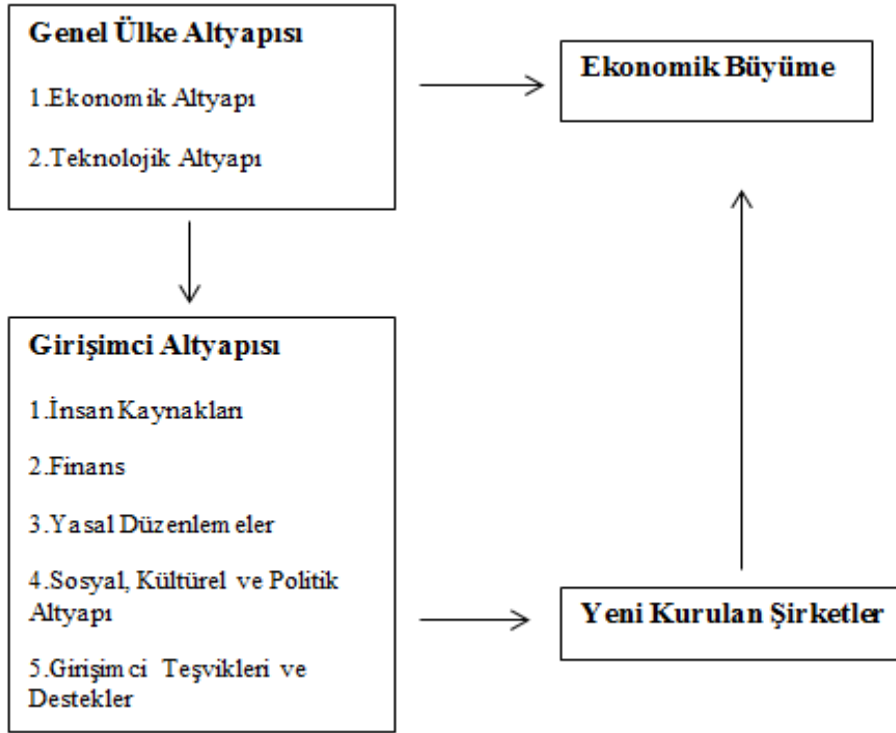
Genel Ülke Altyapısı

1.Ekonomik Altyapı

2.Teknolojik Altyapı

Ekonomik Büyüme

Girişimci Altyapısı

1.İnsan Kaynakları

2.Finans

3.Yasal Düzenlemeler

4.Sosyal, Kültürel ve Politik Altyapı

5.Girişimci Teşvikleri ve Destekler

Yeni Kurulan Şirketler